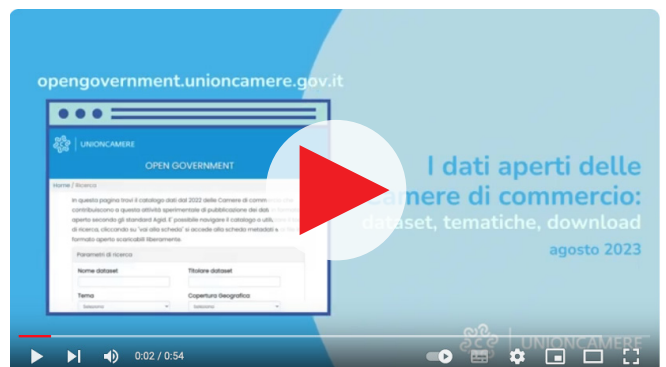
opengovernment.unioncamere.gov.it

UNIONCAMERE

OPEN GOVERNMENT

Home / Ricerca

In questa pagina trovi il catalogo dati dal 2022 delle Camere di commercio che contribuiscono a questa attività sperimentale di pubblicazione dei dati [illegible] aperto secondo gli standard Agid. E' possibile navigare il catalogo o utilizzare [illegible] di ricerca, cliccando su 'vai alla scheda' si accede alla scheda metadati e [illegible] formato aperto scaricabili liberamente.

Parametri di ricerca

Nome dataset

Titolare dataset

Tema

Seleziona

Copertura Geografica

Seleziona

I dati aperti delle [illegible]amere di commercio: dataset, tematiche, download

agosto 2023

UNIONCAMERE

0:02 / 0:54